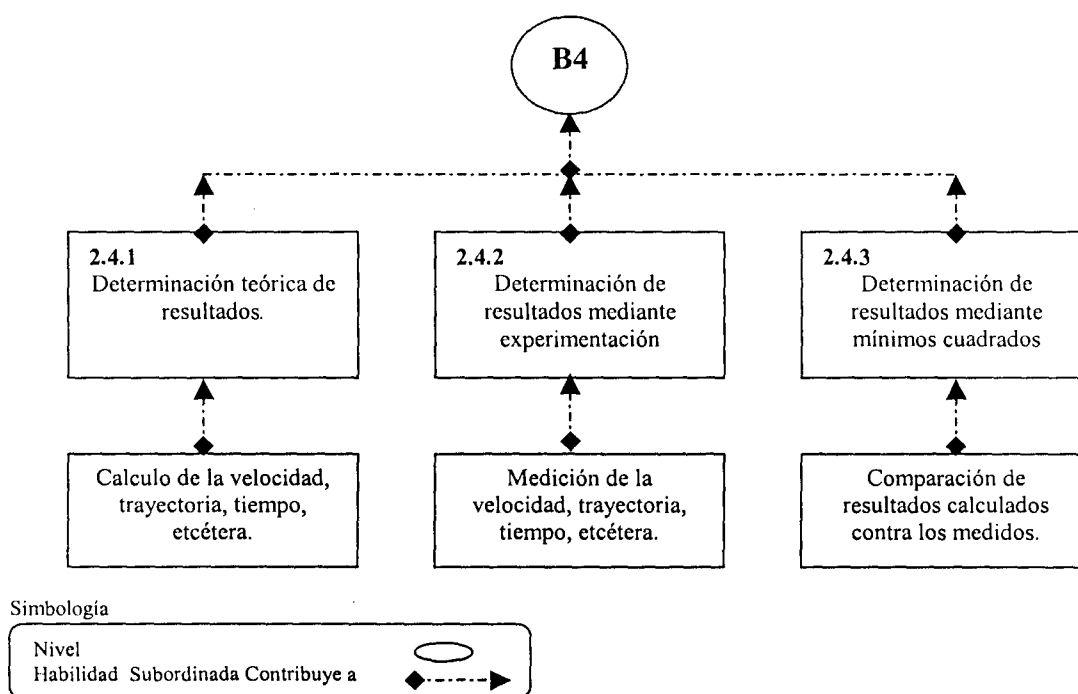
B4

2.4.1
Determinación teórica de resultados.

2.4.2
Determinación de resultados mediante experimentación

2.4.3
Determinación de resultados mediante mínimos cuadrados

Calculo de la velocidad, trayectoria, tiempo, etcétera.

Medición de la velocidad, trayectoria, tiempo, etcétera.

Comparación de resultados calculados contra los medidos.

Simbología

Nivel
Habilidad Subordinada Contribuye a